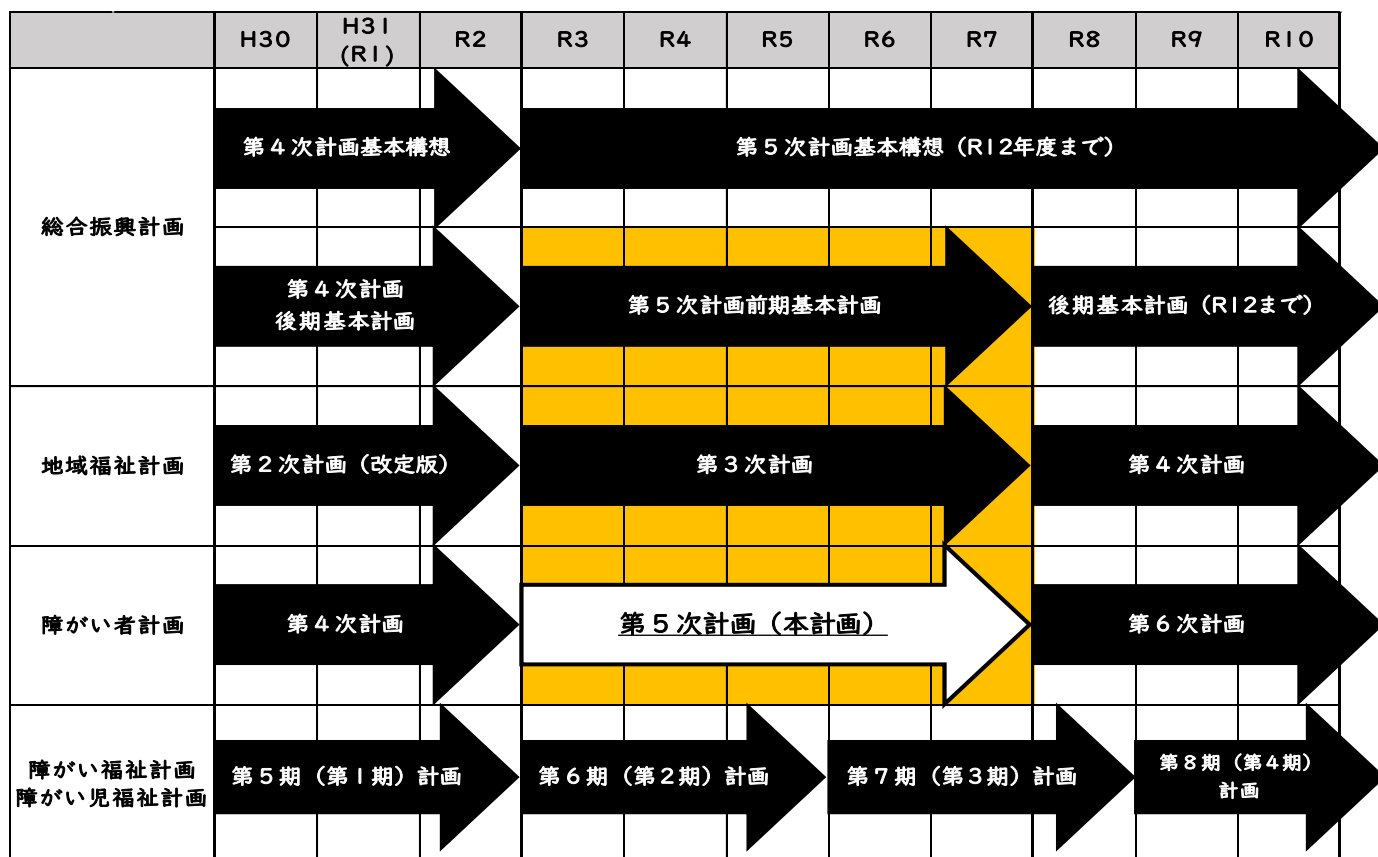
| | H30 | H31 (R1) | R2 | R3 | R4 | R5 | R6 | R7 | R8 | R9 | R10 |
|---|---|---|---|---|---|---|---|---|---|---|---|
| 総合振興計画 | 第４次計画基本構想 | | | 第５次計画基本構想（R12年度まで） | | | | | | | |
| | 第４次計画 後期基本計画 | | | 第５次計画前期基本計画 | | | | | 後期基本計画（R12まで） | | |
| 地域福祉計画 | 第２次計画（改定版） | | | 第３次計画 | | | | | 第４次計画 | | |
| 障がい者計画 | 第４次計画 | | | 第５次計画（本計画） | | | | | 第６次計画 | | |
| 障がい福祉計画 障がい児福祉計画 | 第５期（第１期）計画 | | | 第６期（第２期）計画 | | | 第７期（第３期）計画 | | | 第８期（第４期）計画 | |